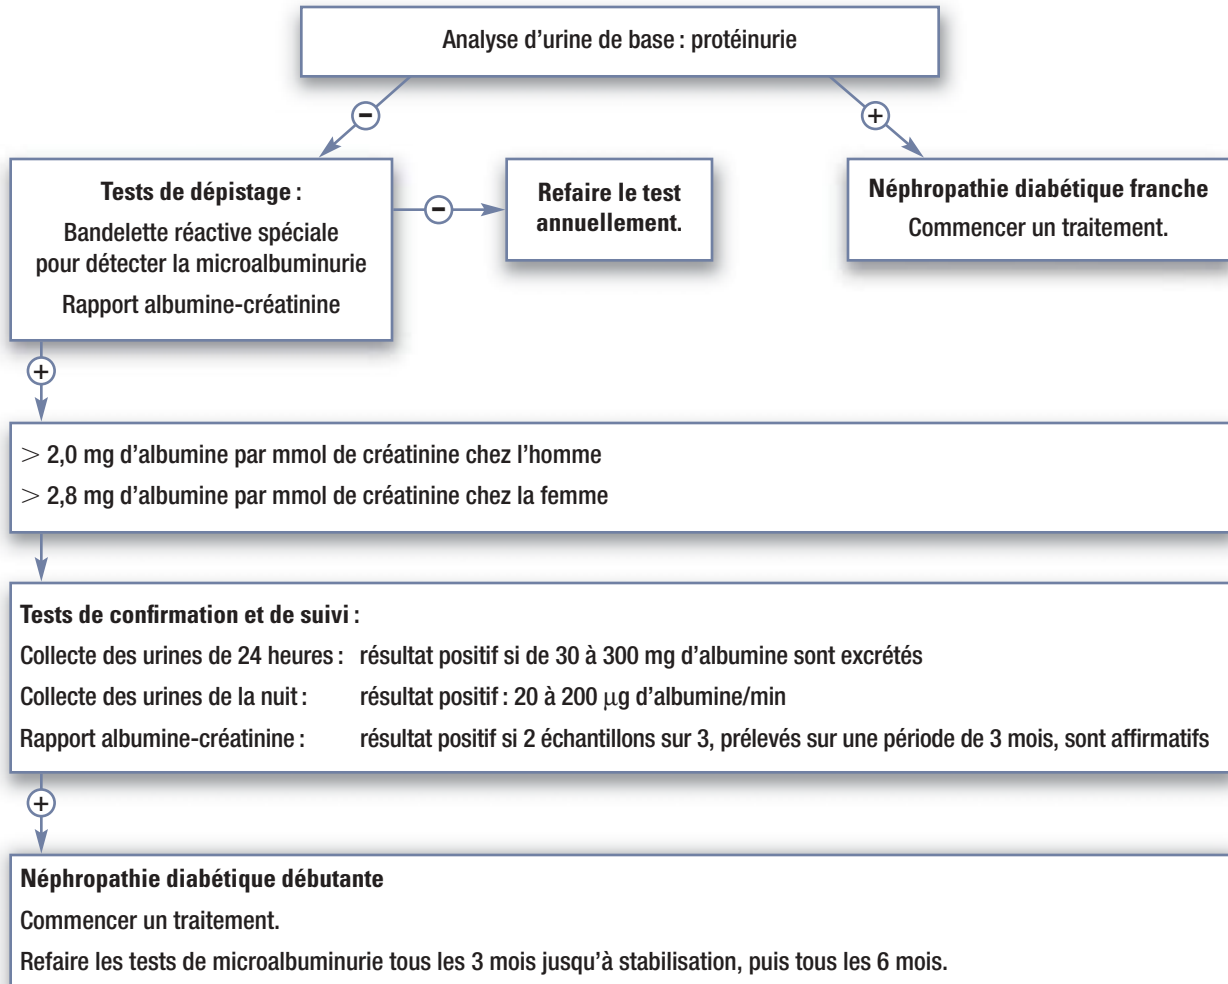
Analyse d'urine de base : protéinurie

−

+

Tests de dépistage :

Bandelette réactive spéciale pour détecter la microalbuminurie

Rapport albumine-créatinine

−

Refaire le test annuellement.

Néphropathie diabétique franche

Commencer un traitement.

+

$>$ 2,0 mg d'albumine par mmol de créatinine chez l'homme

$>$ 2,8 mg d'albumine par mmol de créatinine chez la femme

Tests de confirmation et de suivi :

| | |
|---|---|
| Collecte des urines de 24 heures : | résultat positif si de 30 à 300 mg d'albumine sont excrétés |
| Collecte des urines de la nuit : | résultat positif : 20 à 200 $\mu$g d'albumine/min |
| Rapport albumine-créatinine : | résultat positif si 2 échantillons sur 3, prélevés sur une période de 3 mois, sont affirmatifs |

+

Néphropathie diabétique débutante

Commencer un traitement.

Refaire les tests de microalbuminurie tous les 3 mois jusqu'à stabilisation, puis tous les 6 mois.